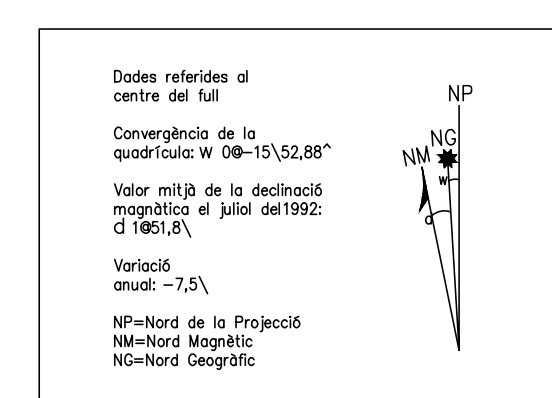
Dades referides al centre del full

Convergència de la quadrícula: W 0@–15\52,88^

Valor mitjà de la declinació magnàtica el juliol del1992: d 1@51,8\

Variació anual: –7,5\

NP=Nord de la Projecció
NM=Nord Magnètic
NG=Nord Geogràfic

NP
NG
NM
w
d